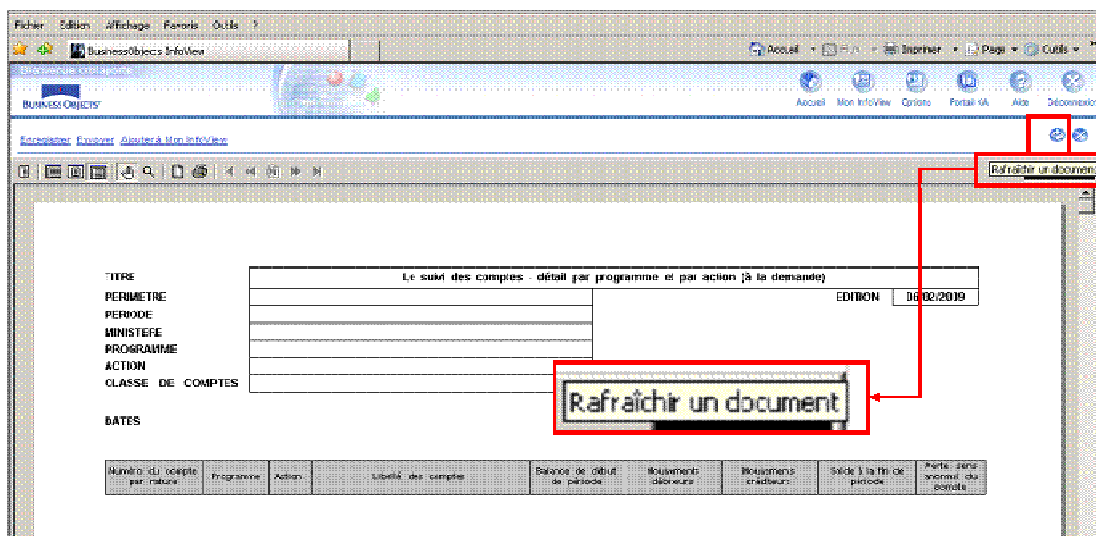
Fichier Edition Affichage Favoris Outils ?

BusinessObjects InfoView

Accueil Imprimer Page Outils

BUSINESS OBJECTS

Accueil Mon InfoView Options Portail BA Aide Déconnexion

Enregistrer Envoyer Ajouter à Mon InfoView

Rafraîchir un document

TITRE | Le suivi des comptes - détail par programme et par action (à la demande)
PERIMETRE
EDITION 06/02/2019
PERIODE
MINISTERE
PROGRAMME
ACTION
CLASSE DE COMPTES

DATES

Rafraîchir un document

| Numéro du compte par nature | Programme | Action | Libellé des comptes | Balance de début de période | Mouvements débiteurs | Mouvements créditeurs | Solde à la fin de période | Perte sans anomal du compte |
|---|---|---|---|---|---|---|---|---|